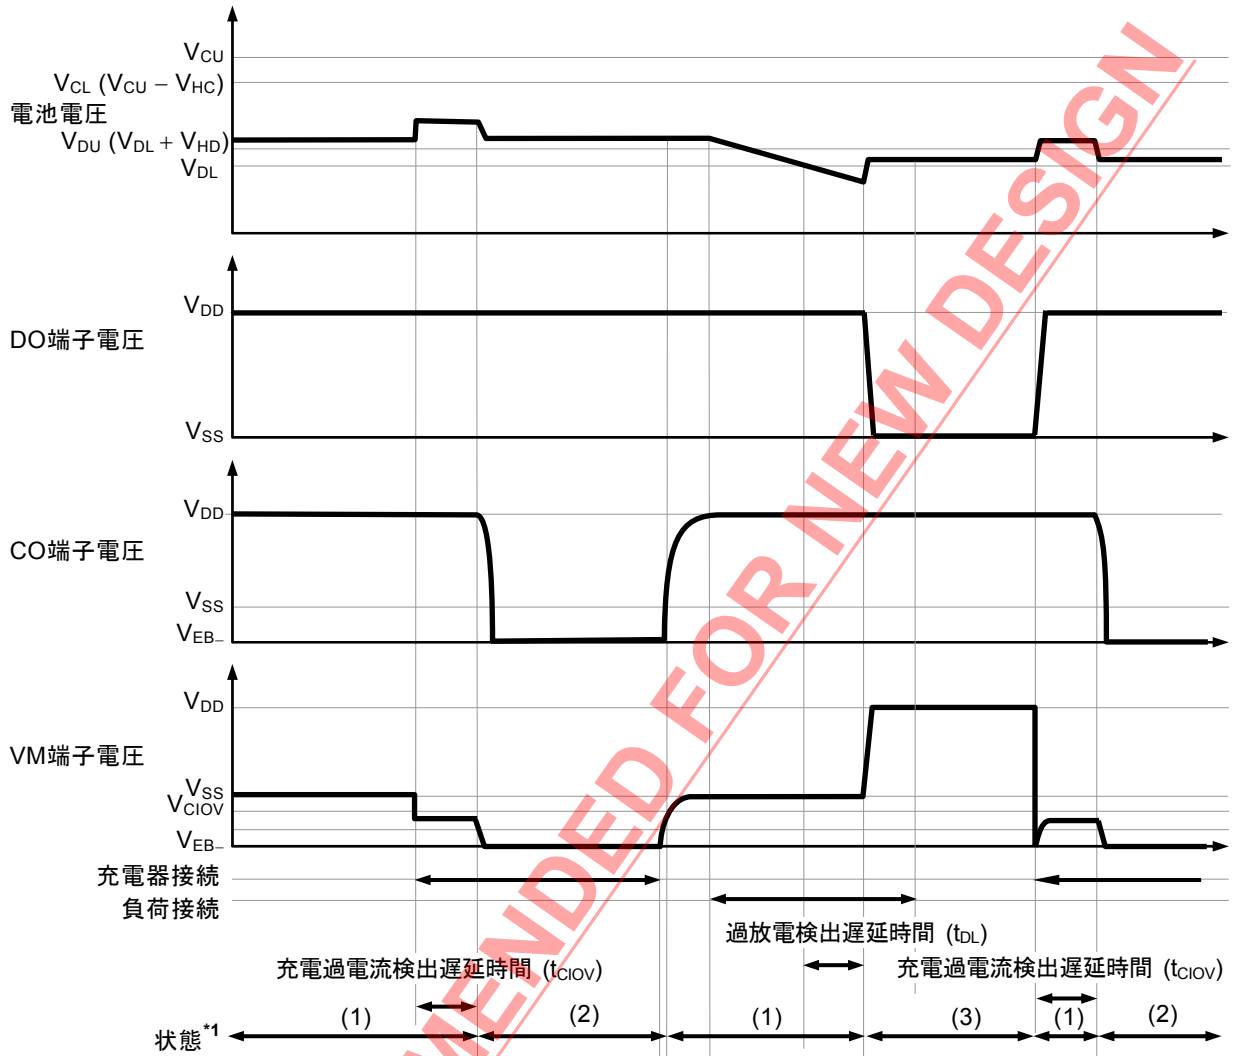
$V_{CU}$
$V_{CL}$ ($V_{CU}$ − $V_{HC}$)
電池電圧
$V_{DU}$ ($V_{DL}$ + $V_{HD}$)
$V_{DL}$

$V_{DD}$
DO端子電圧
$V_{SS}$

$V_{DD}$
CO端子電圧
$V_{SS}$
$V_{EB-}$

$V_{DD}$
VM端子電圧
$V_{SS}$
$V_{CIOV}$
$V_{EB-}$

充電器接続
負荷接続

過放電検出遅延時間 ($t_{DL}$)
充電過電流検出遅延時間 ($t_{CIOV}$)
充電過電流検出遅延時間 ($t_{CIOV}$)

状態$^{*1}$
(1)
(2)
(1)
(3)
(1)
(2)

NOT RECOMMENDED FOR NEW DESIGN